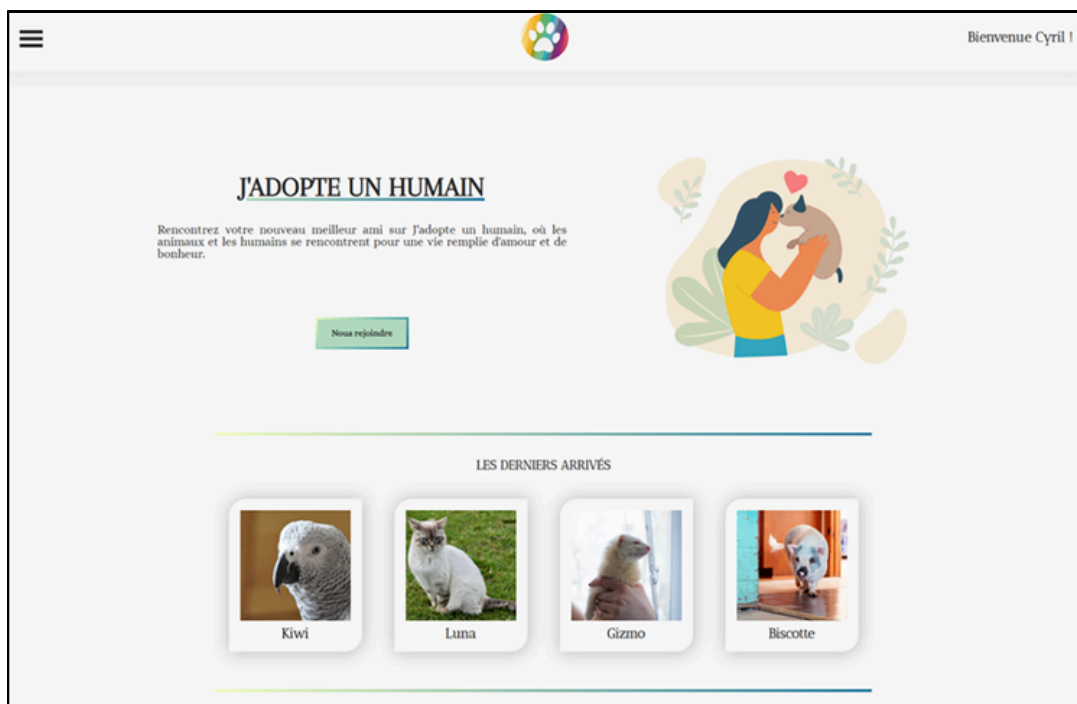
Bienvenue Cyril !

J'ADOPTE UN HUMAIN

Rencontrez votre nouveau meilleur ami sur J'adopte un humain, où les animaux et les humains se rencontrent pour une vie remplie d'amour et de bonheur.

Nous rejoindre

LES DERNIERS ARRIVÉS

Kiwi

Luna

Gizmo

Biscotte